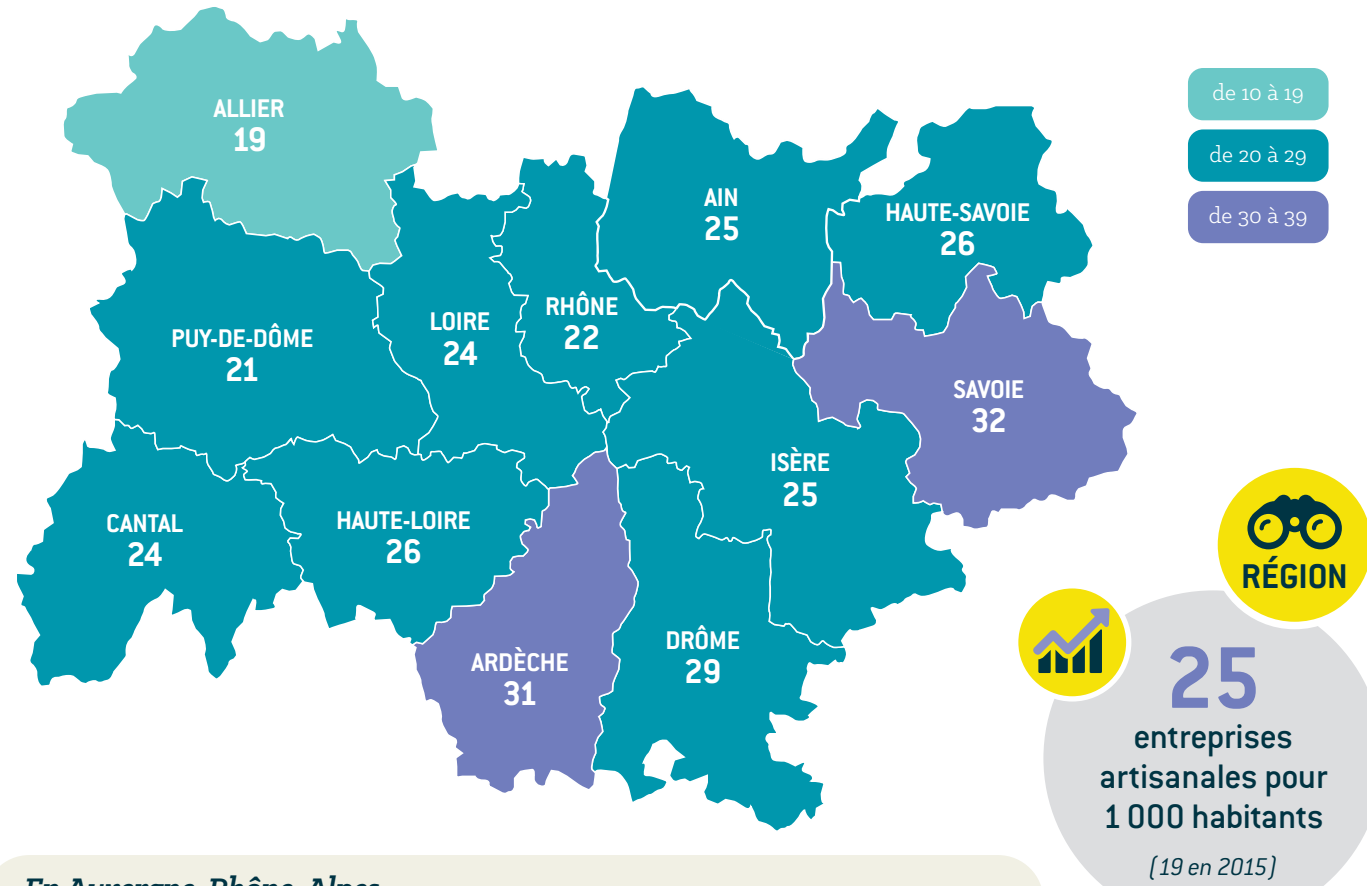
ALLIER
19

AIN
25

HAUTE-SAVOIE
26

LOIRE
24

RHÔNE
22

PUY-DE-DÔME
21

SAVOIE
32

ISÈRE
25

CANTAL
24

HAUTE-LOIRE
26

ARDÈCHE
31

DRÔME
29

de 10 à 19
de 20 à 29
de 30 à 39

RÉGION

25
entreprises artisanales pour 1 000 habitants
(19 en 2015)

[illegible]